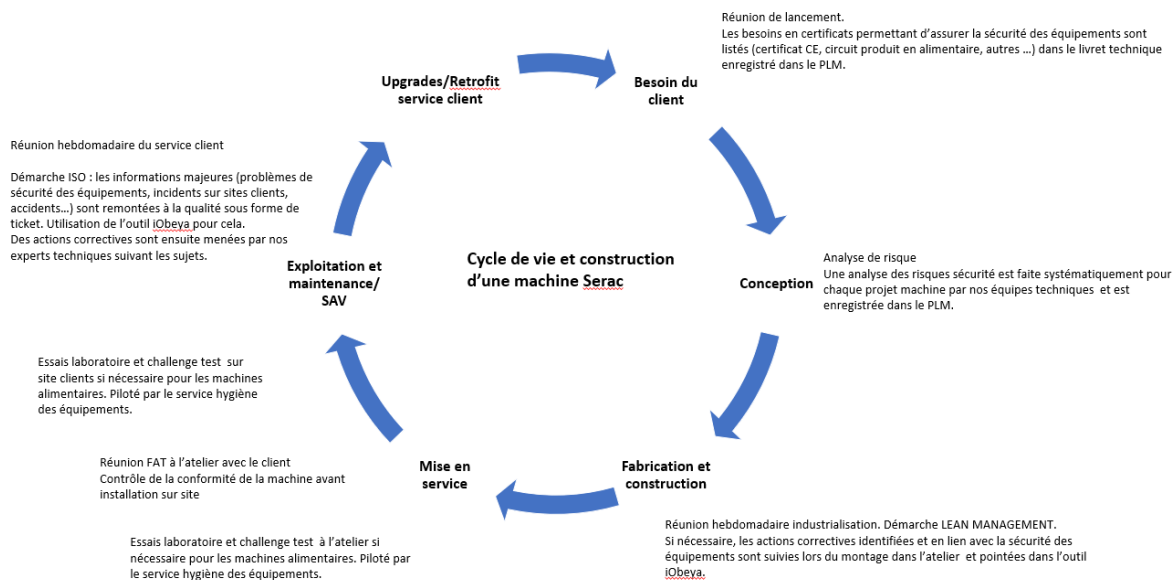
Réunion de lancement.
Les besoins en certificats permettant d'assurer la sécurité des équipements sont listés (certificat CE, circuit produit en alimentaire, autres …) dans le livret technique enregistré dans le PLM.

Upgrades/Retrofit service client

Besoin du client

Réunion hebdomadaire du service client

Démarche ISO : les informations majeures (problèmes de sécurité des équipements, incidents sur sites clients, accidents…) sont remontées à la qualité sous forme de ticket. Utilisation de l'outil iObeya pour cela.
Des actions correctives sont ensuite menées par nos experts techniques suivant les sujets.

Cycle de vie et construction d'une machine Serac

Exploitation et maintenance/ SAV

Conception

Analyse de risque
Une analyse des risques sécurité est faite systématiquement pour chaque projet machine par nos équipes techniques et est enregistrée dans le PLM.

Essais laboratoire et challenge test sur site clients si nécessaire pour les machines alimentaires. Piloté par le service hygiène des équipements.

Réunion FAT à l'atelier avec le client
Contrôle de la conformité de la machine avant installation sur site

Mise en service

Fabrication et construction

Essais laboratoire et challenge test à l'atelier si nécessaire pour les machines alimentaires. Piloté par le service hygiène des équipements.

Réunion hebdomadaire industrialisation. Démarche LEAN MANAGEMENT.
Si nécessaire, les actions correctives identifiées et en lien avec la sécurité des équipements sont suivies lors du montage dans l'atelier et pointées dans l'outil iObeya.